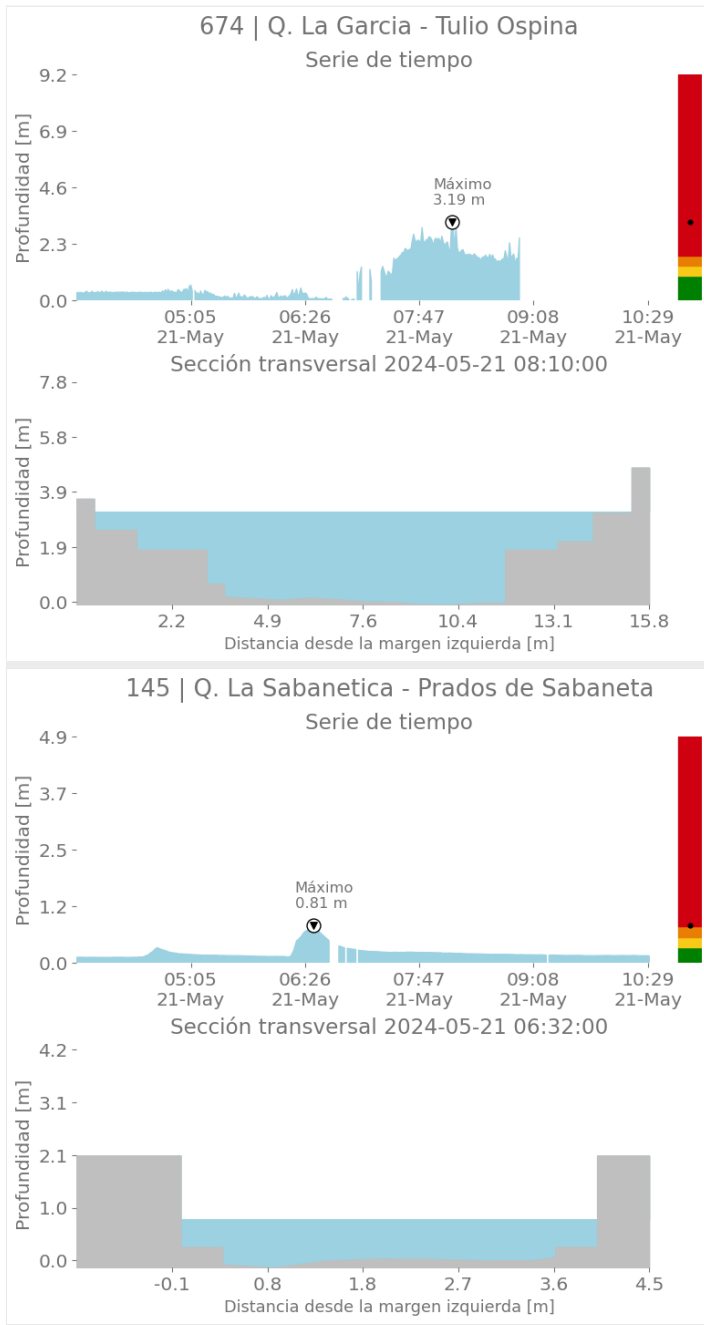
674 | Q. La Garcia - Tulio Ospina

Serie de tiempo

Profundidad [m]

9.2
6.9
4.6
2.3
0.0

Máximo
3.19 m

05:05
21-May
06:26
21-May
07:47
21-May
09:08
21-May
10:29
21-May

Sección transversal 2024-05-21 08:10:00

Profundidad [m]

7.8
5.8
3.9
1.9
0.0

2.2
4.9
7.6
10.4
13.1
15.8

Distancia desde la margen izquierda [m]

145 | Q. La Sabanetica - Prados de Sabaneta

Serie de tiempo

Profundidad [m]

4.9
3.7
2.5
1.2
0.0

Máximo
0.81 m

05:05
21-May
06:26
21-May
07:47
21-May
09:08
21-May
10:29
21-May

Sección transversal 2024-05-21 06:32:00

Profundidad [m]

4.2
3.1
2.1
1.0
0.0

-0.1
0.8
1.8
2.7
3.6
4.5

Distancia desde la margen izquierda [m]